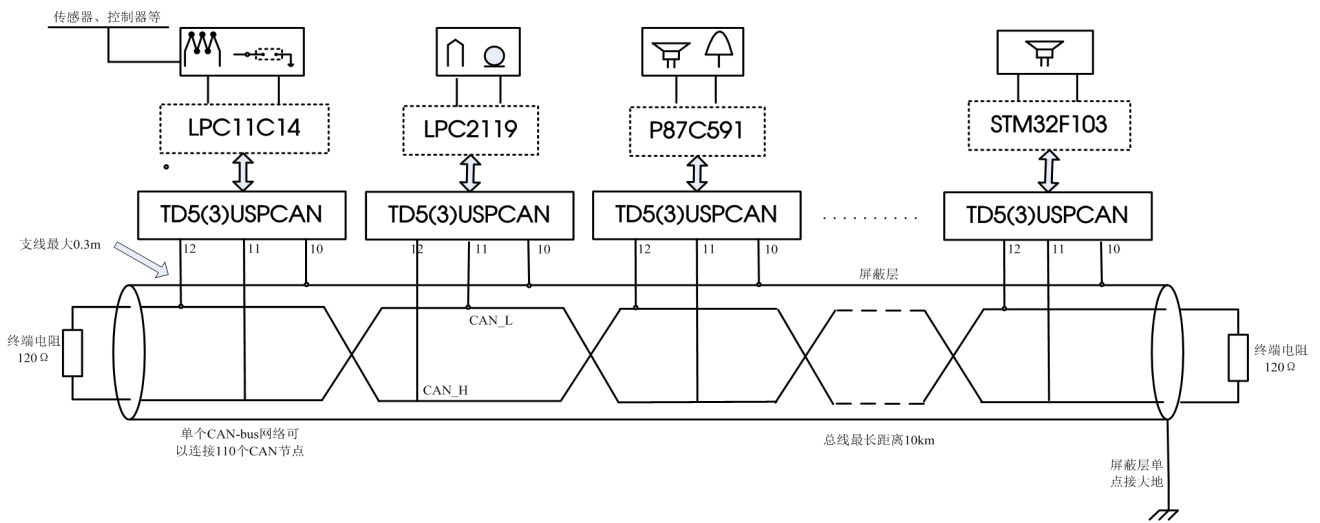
传感器、控制器等

LPC11C14

LPC2119

P87C591

STM32F103

TD5(3)USPCAN

TD5(3)USPCAN

TD5(3)USPCAN

..........

TD5(3)USPCAN

支线最大0.3m

12 11 10

12 11 10

12 11 10

12 11 10

屏蔽层

CAN_L

CAN_H

终端电阻
120Ω

终端电阻
120Ω

单个CAN-bus网络可以连接110个CAN节点

总线最长距离10km

屏蔽层单点接大地